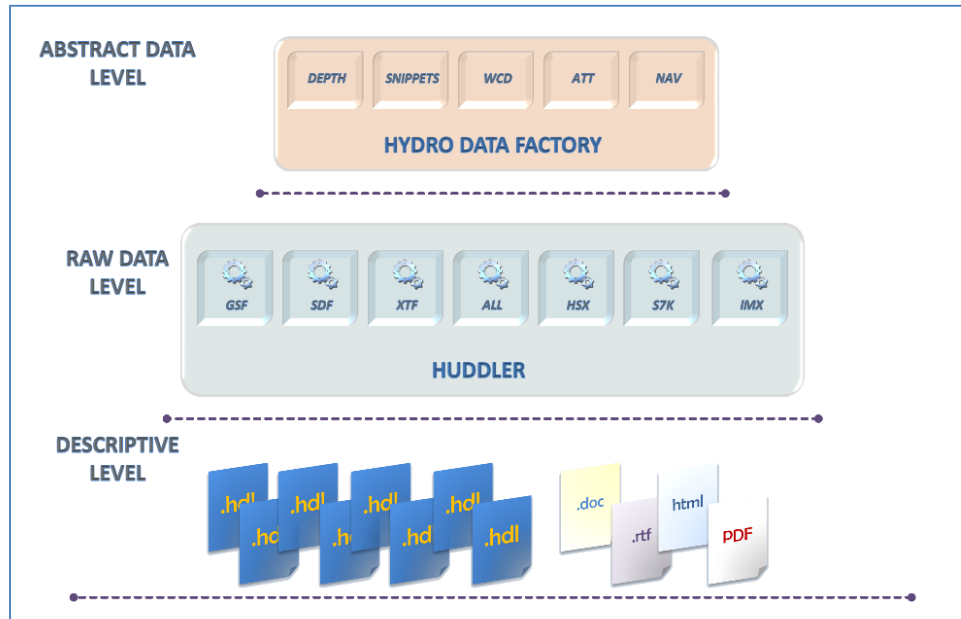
ABSTRACT DATA LEVEL

DEPTH

SNIPPETS

WCD

ATT

NAV

HYDRO DATA FACTORY

RAW DATA LEVEL

GSF

SDF

XTF

ALL

HSX

S7K

IMX

HUDDLER

DESCRIPTIVE LEVEL

.hdl

.hdl

.hdl

.hdl

.hc

.h

.hdl

.hdl

.doc

.rtf

html

PDF